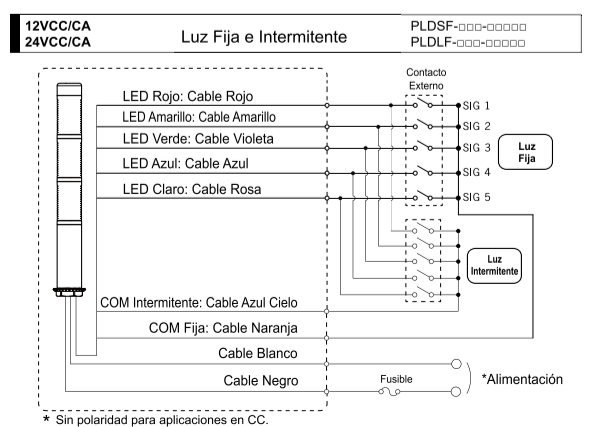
12VCC/CA
24VCC/CA

Luz Fija e Intermitente

PLDSF-□□□-□□□□□
PLDLF-□□□-□□□□□

Contacto Externo

LED Rojo: Cable Rojo
LED Amarillo: Cable Amarillo
LED Verde: Cable Violeta
LED Azul: Cable Azul
LED Claro: Cable Rosa

SIG 1
SIG 2
SIG 3
SIG 4
SIG 5

Luz Fija

Luz Intermitente

COM Intermitente: Cable Azul Cielo
COM Fija: Cable Naranja
Cable Blanco
Cable Negro

Fusible

*Alimentación

* Sin polaridad para aplicaciones en CC.